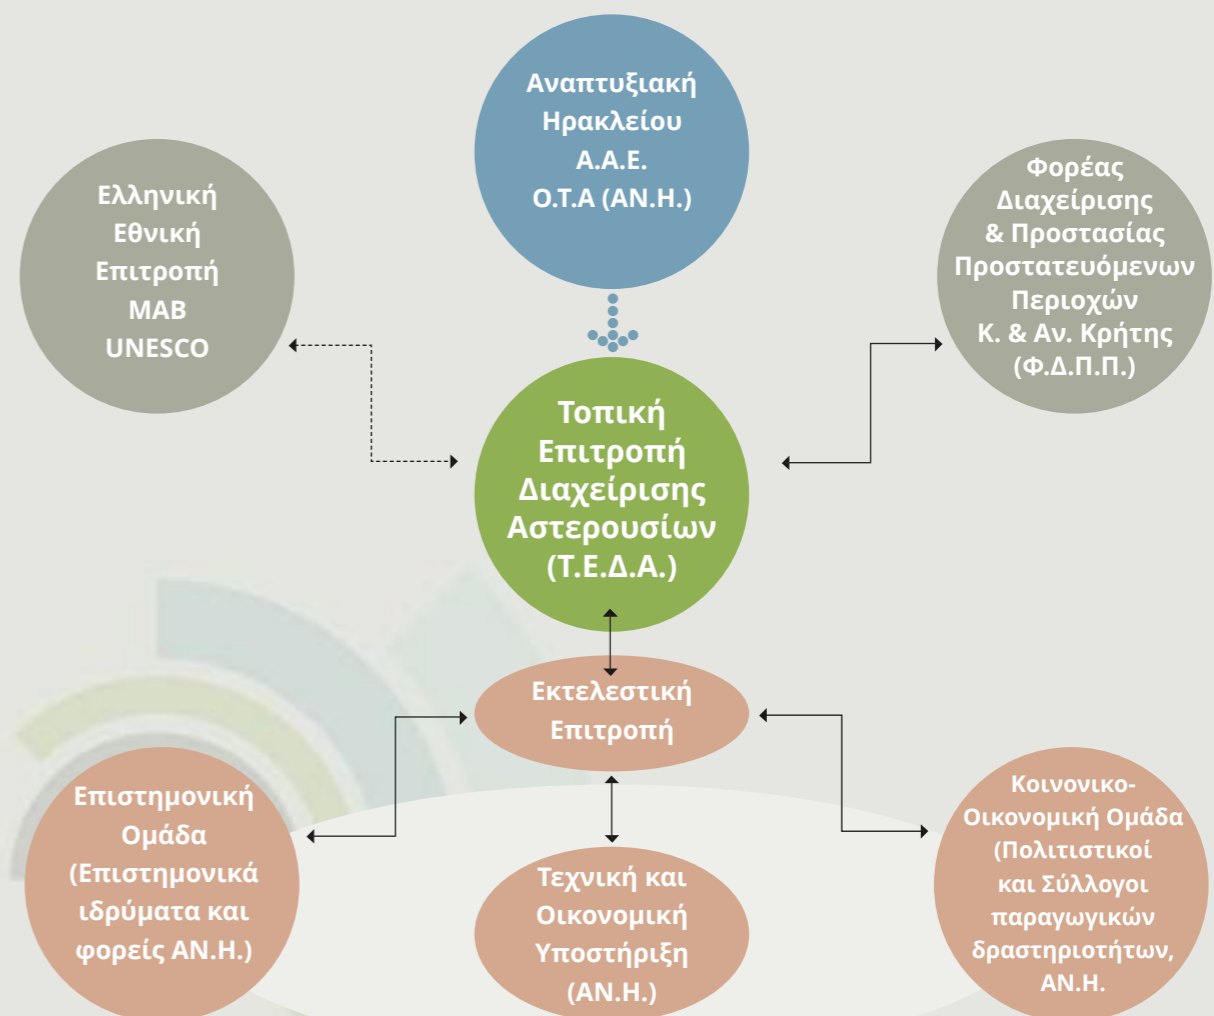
Αναπτυξιακή Ηρακλείου Α.Α.Ε. Ο.Τ.Α (ΑΝ.Η.)

Ελληνική Εθνική Επιτροπή MAB UNESCO

Φορέας Διαχείρισης & Προστασίας Προστατευόμενων Περιοχών Κ. & Αν. Κρήτης (Φ.Δ.Π.Π.)

Τοπική Επιτροπή Διαχείρισης Αστερουσίων (Τ.Ε.Δ.Α.)

Εκτελεστική Επιτροπή

Επιστημονική Ομάδα (Επιστημονικά ιδρύματα και φορείς ΑΝ.Η.)

Τεχνική και Οικονομική Υποστήριξη (ΑΝ.Η.)

Κοινονικο-Οικονομική Ομάδα (Πολιτιστικοί και Σύλλογοι παραγωγικών δραστηριοτήτων, ΑΝ.Η.